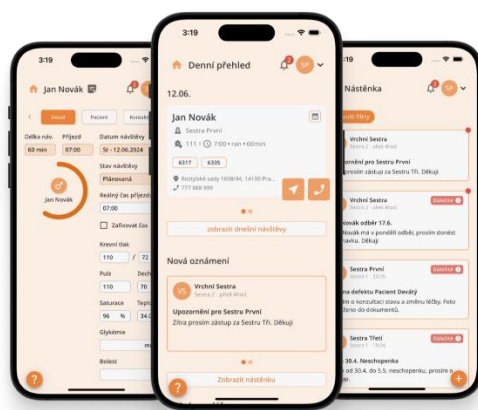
3:19

Jan Novák

Detail Pacient Kontakt

Délka náv. 60 min

Příjezd 07:00

Datum návštěvy St - 12.06.2024

Stav návštěvy Plánovaná

Jan Novák

Reálný čas příjezdu 07:00

Zafixovat čas

Krevní tlak 110 / 72

Pulz 110

Dech 70

Saturace 96 %

Teplota 34.0

Glykémie

Bolest

3:19

Denní přehled

SP

12.06.

Jan Novák

Sestra První

111 · 7:00 • ran • 60min

6317 6335

Rostylské sady 1608/46, 14100 Pra...

777 888 999

zobrazit dnešní návštěvy

Nová oznámení

VS Vrchní Sestra Sestra 2 · před 4hod

Upozornění pro Sestru První

Zítra prosím zástup za Sestru Tří. Děkuji

Zobrazit nástěnku

Nástěnka

SP

Vrchní Sestra
Sestra 2 · před 4hod

zornění pro Sestru První
prosím zástup za Sestru Tří. Děkuji

Vrchní Sestra
Sestra 2 · před 4hod

Novák odběr 17.6.
Novák má v pondělí odběr, prosím donést
navku. Děkuji

Sestra První

na defektu Pacient Devátý
i v konzultaci stavu a změnu léčby. Foto
eno do dokumentů.

Sestra Třetí

30.4. Neschopenka
od 30.4. do 5.5. neschopenku, prosím o

?

?

+